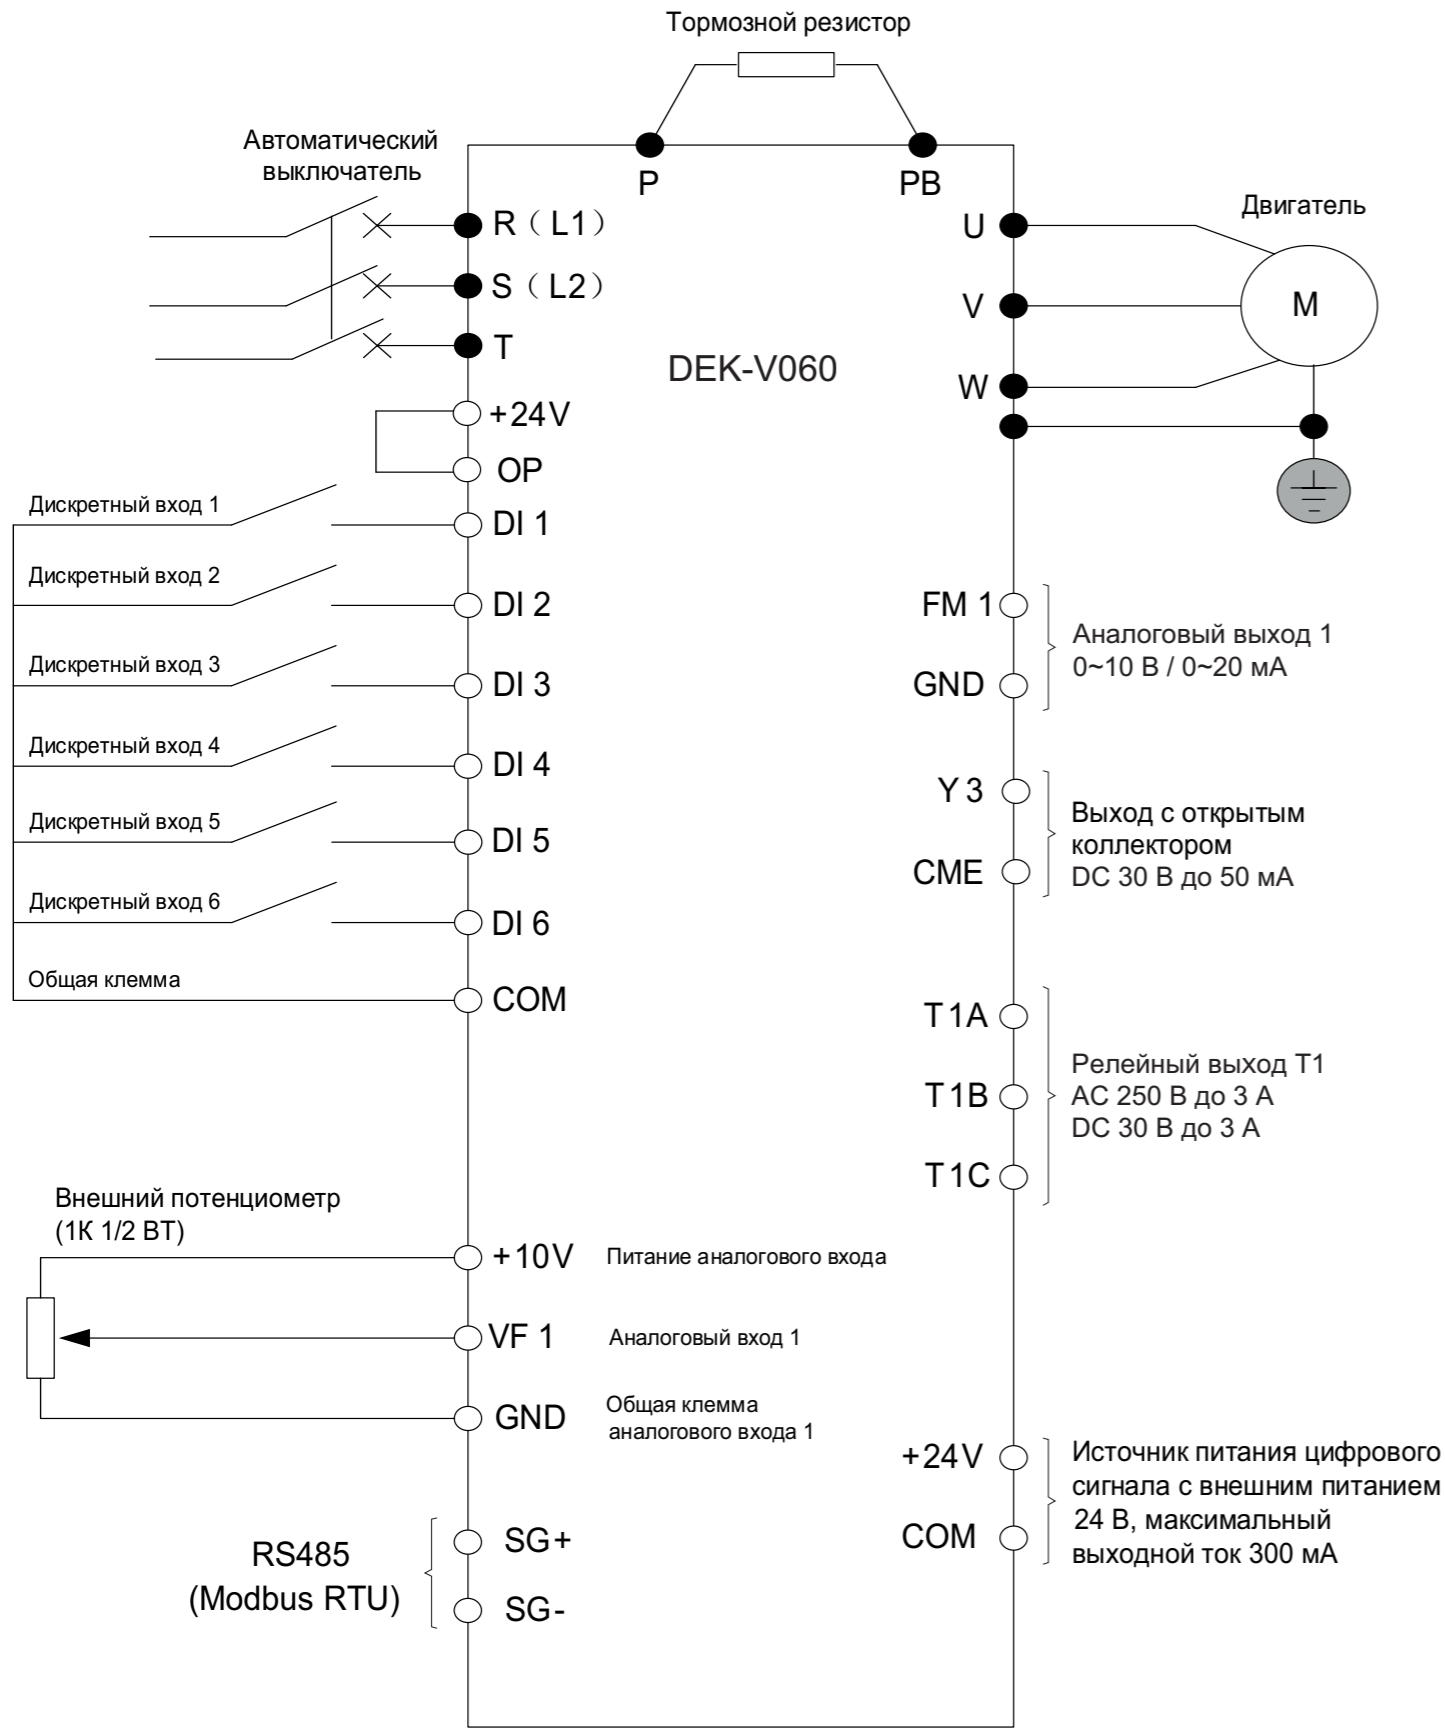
Тормозной резистор

Автоматический выключатель

P

PB

R（L1）

S（L2）

T

DEK-V060

Двигатель

U

V

W

M

+24V

OP

Дискретный вход 1

DI 1

Дискретный вход 2

DI 2

Дискретный вход 3

DI 3

Дискретный вход 4

DI 4

Дискретный вход 5

DI 5

Дискретный вход 6

DI 6

Общая клемма

COM

FM 1

GND

Аналоговый выход 1
0~10 В / 0~20 мА

Y 3

CME

Выход с открытым коллектором
DC 30 В до 50 мА

T1A

T1B

T1C

Релейный выход T1
AC 250 В до 3 А
DC 30 В до 3 А

Внешний потенциометр
(1К 1/2 ВТ)

+10V

Питание аналогового входа

VF 1

Аналоговый вход 1

GND

Общая клемма аналогового входа 1

+24V

COM

Источник питания цифрового сигнала с внешним питанием 24 В, максимальный выходной ток 300 мА

RS485
(Modbus RTU)

SG+

SG-